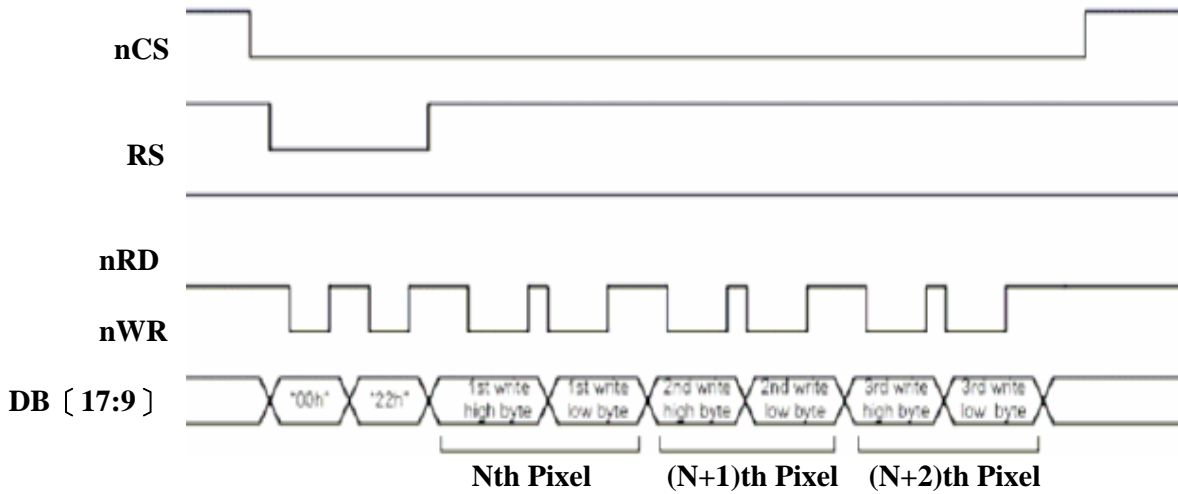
nCS

RS

nRD

nWR

DB〔17:9〕

"00h"

"22h"

1st write high byte

1st write low byte

2nd write high byte

2nd write low byte

3rd write high byte

3rd write low byte

Nth Pixel

(N+1)th Pixel

(N+2)th Pixel